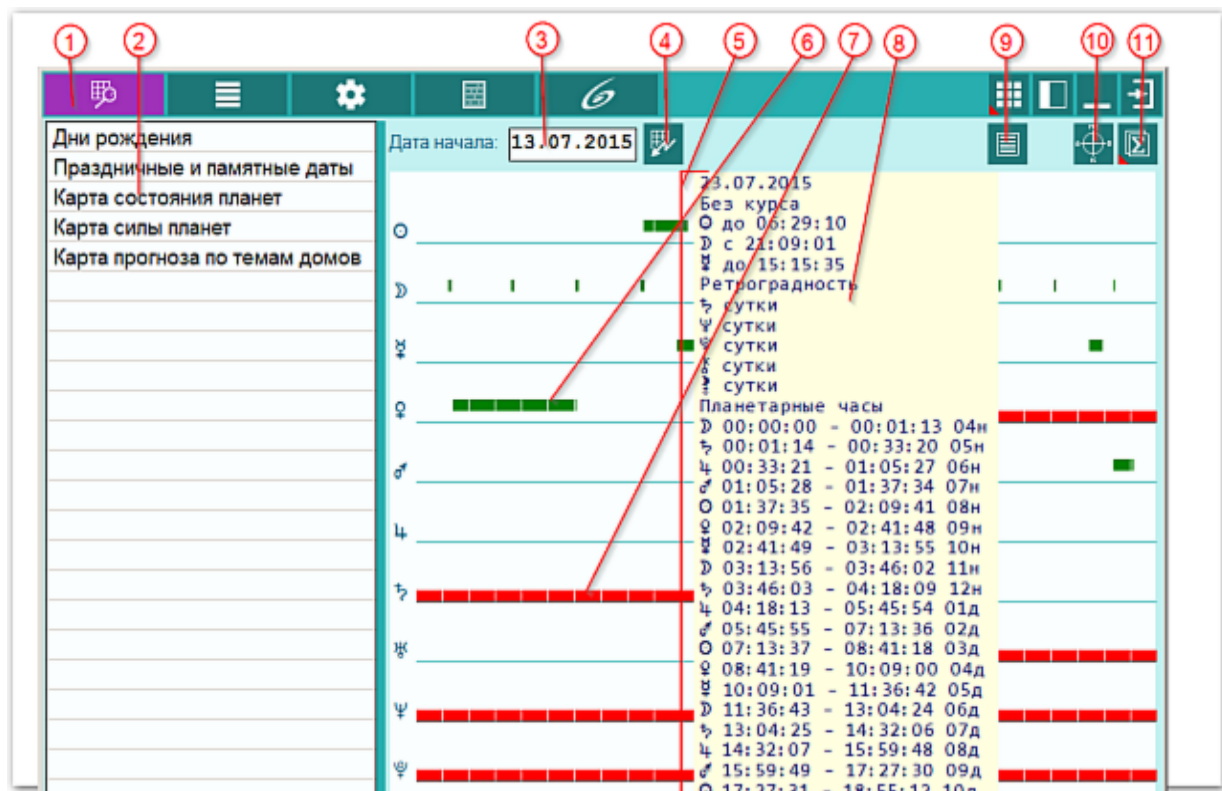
1 2 3 4 5 6 7 8 9 10 11

Дни рождения
Праздничные и памятные даты
Карта состояния планет
Карта силы планет
Карта прогноза по темам домов

Дата начала: 13.07.2015

☉
☽
☿
♀
♂
♃
♄
♅
♆
♇

13.07.2015
Без курса
☉ до 06:29:10
☽ с 21:09:01
☿ до 15:15:35
Ретроградность
♄ сутки
♆ сутки
♇ сутки
⚷ сутки
⚳ сутки
Планетарные часы
☽ 00:00:00 - 00:01:13 04н
♄ 00:01:14 - 00:33:20 05н
♃ 00:33:21 - 01:05:27 06н
♂ 01:05:28 - 01:37:34 07н
☉ 01:37:35 - 02:09:41 08н
♀ 02:09:42 - 02:41:48 09н
☿ 02:41:49 - 03:13:55 10н
☽ 03:13:56 - 03:46:02 11н
♄ 03:46:03 - 04:18:09 12н
♃ 04:18:13 - 05:45:54 01д
♂ 05:45:55 - 07:13:36 02д
☉ 07:13:37 - 08:41:18 03д
♀ 08:41:19 - 10:09:00 04д
☿ 10:09:01 - 11:36:42 05д
☽ 11:36:43 - 13:04:24 06д
♄ 13:04:25 - 14:32:06 07д
♃ 14:32:07 - 15:59:48 08д
♂ 15:59:49 - 17:27:30 09д
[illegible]